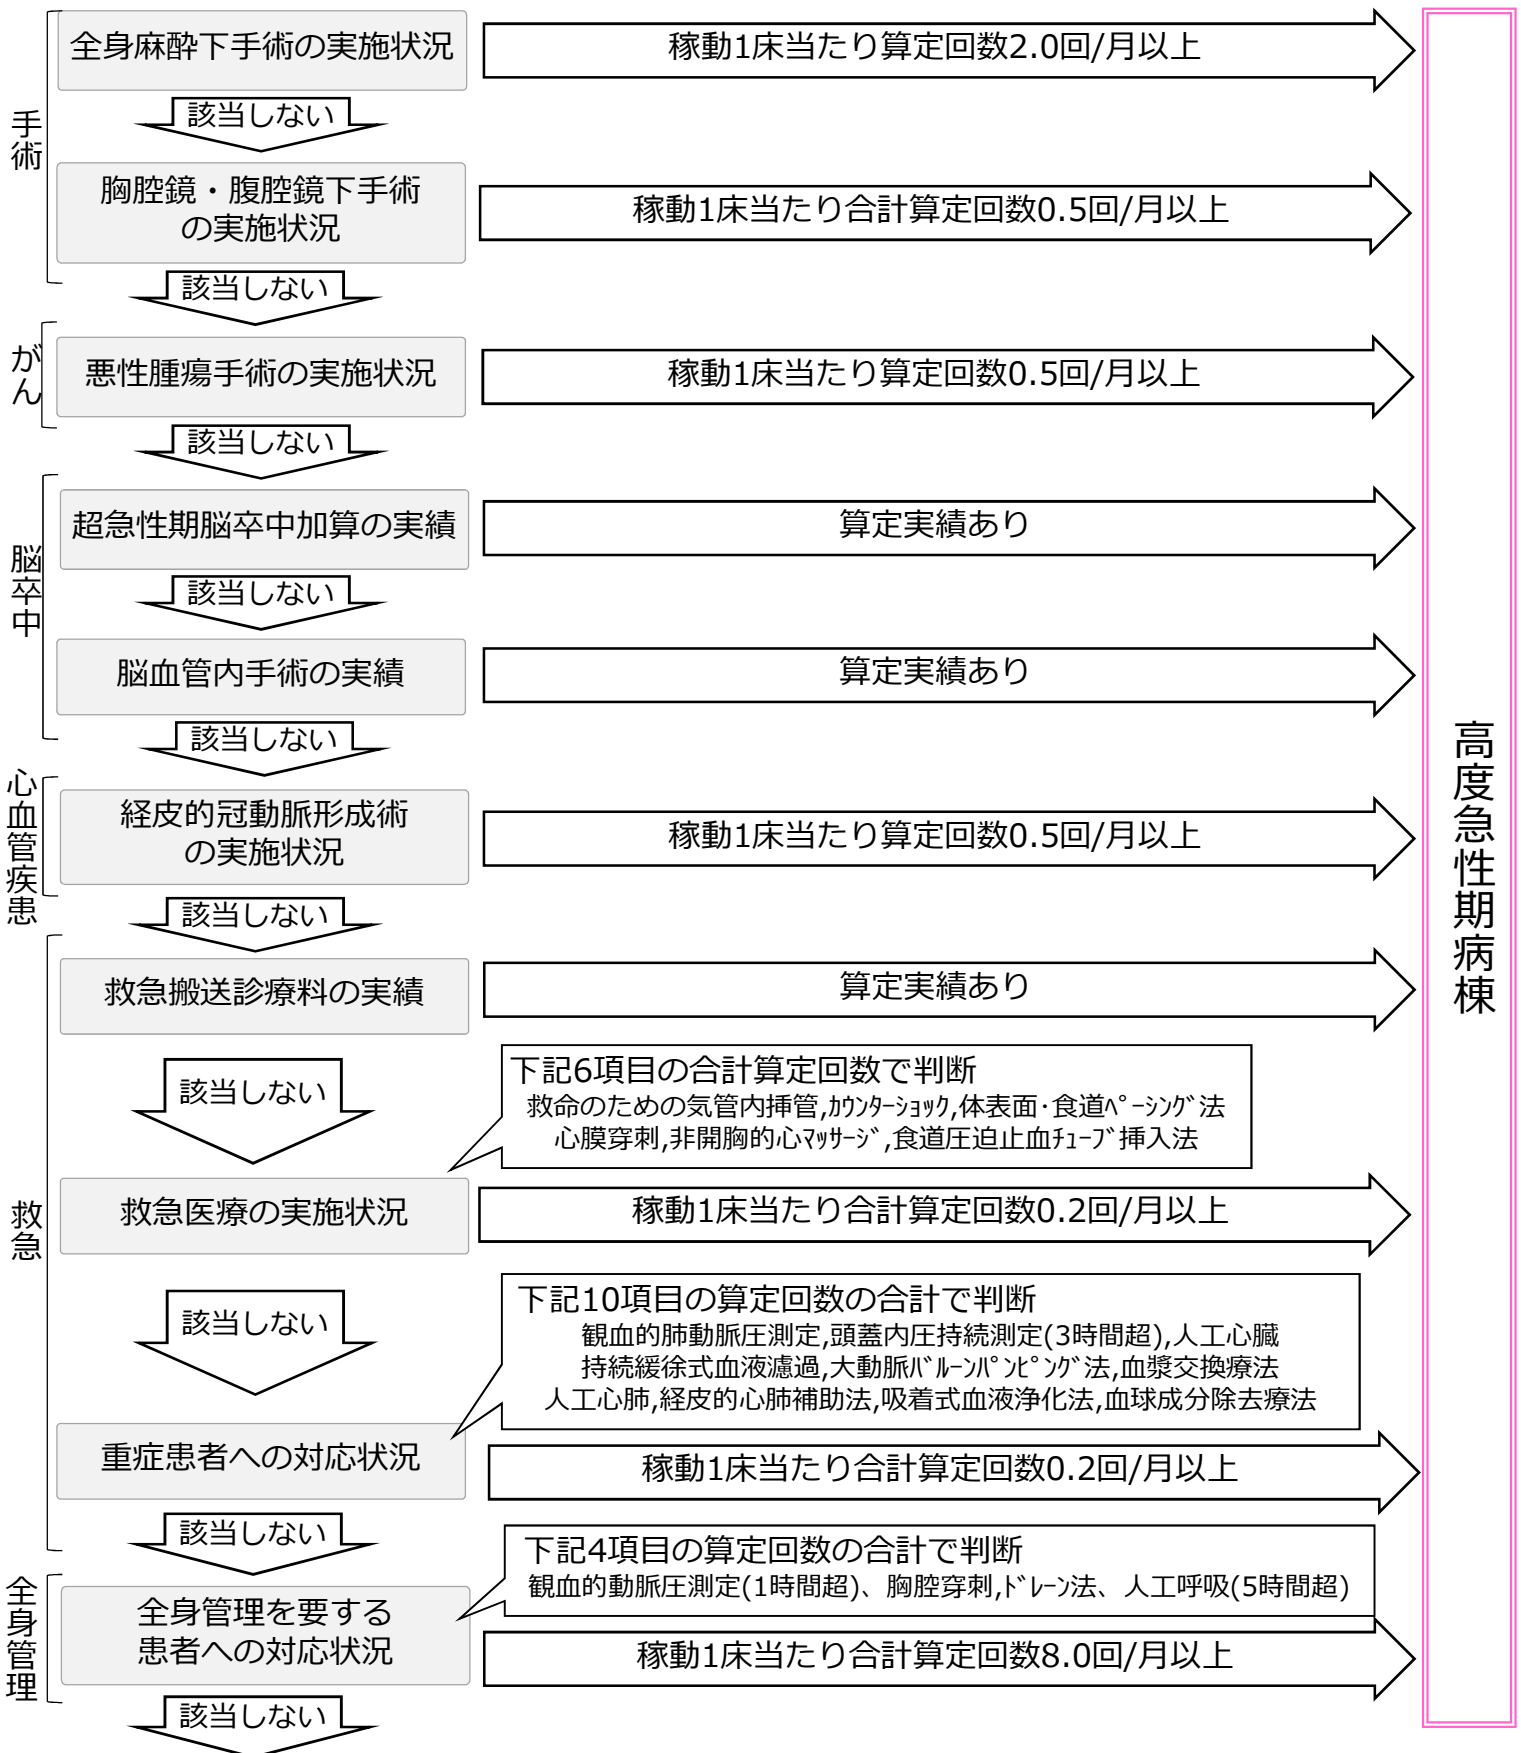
手術

全身麻酔下手術の実施状況

稼動1床当たり算定回数2.0回/月以上

該当しない

胸腔鏡・腹腔鏡下手術の実施状況

稼動1床当たり合計算定回数0.5回/月以上

該当しない

がん

悪性腫瘍手術の実施状況

稼動1床当たり算定回数0.5回/月以上

該当しない

脳卒中

超急性期脳卒中加算の実績

算定実績あり

該当しない

脳血管内手術の実績

算定実績あり

該当しない

心血管疾患

経皮的冠動脈形成術の実施状況

稼動1床当たり算定回数0.5回/月以上

該当しない

救急

救急搬送診療料の実績

算定実績あり

該当しない

下記6項目の合計算定回数で判断
救命のための気管内挿管,ｶｳﾝﾀｰｼｮｯｸ,体表面･食道ﾍﾟｰｼﾝｸﾞ法
心膜穿刺,非開胸的心ﾏｯｻｰｼﾞ,食道圧迫止血ﾁｭｰﾌﾞ挿入法

救急医療の実施状況

稼動1床当たり合計算定回数0.2回/月以上

該当しない

下記10項目の算定回数の合計で判断
観血的肺動脈圧測定,頭蓋内圧持続測定(3時間超),人工心臓
持続緩徐式血液濾過,大動脈ﾊﾞﾙｰﾝﾊﾟﾝﾋﾟﾝｸﾞ法,血漿交換療法
人工心肺,経皮的心肺補助法,吸着式血液浄化法,血球成分除去療法

重症患者への対応状況

稼動1床当たり合計算定回数0.2回/月以上

該当しない

全身管理

下記4項目の算定回数の合計で判断
観血的動脈圧測定(1時間超)、胸腔穿刺,ﾄﾞﾚｰﾝ法、人工呼吸(5時間超)

全身管理を要する患者への対応状況

稼動1床当たり合計算定回数8.0回/月以上

該当しない

高度急性期病棟